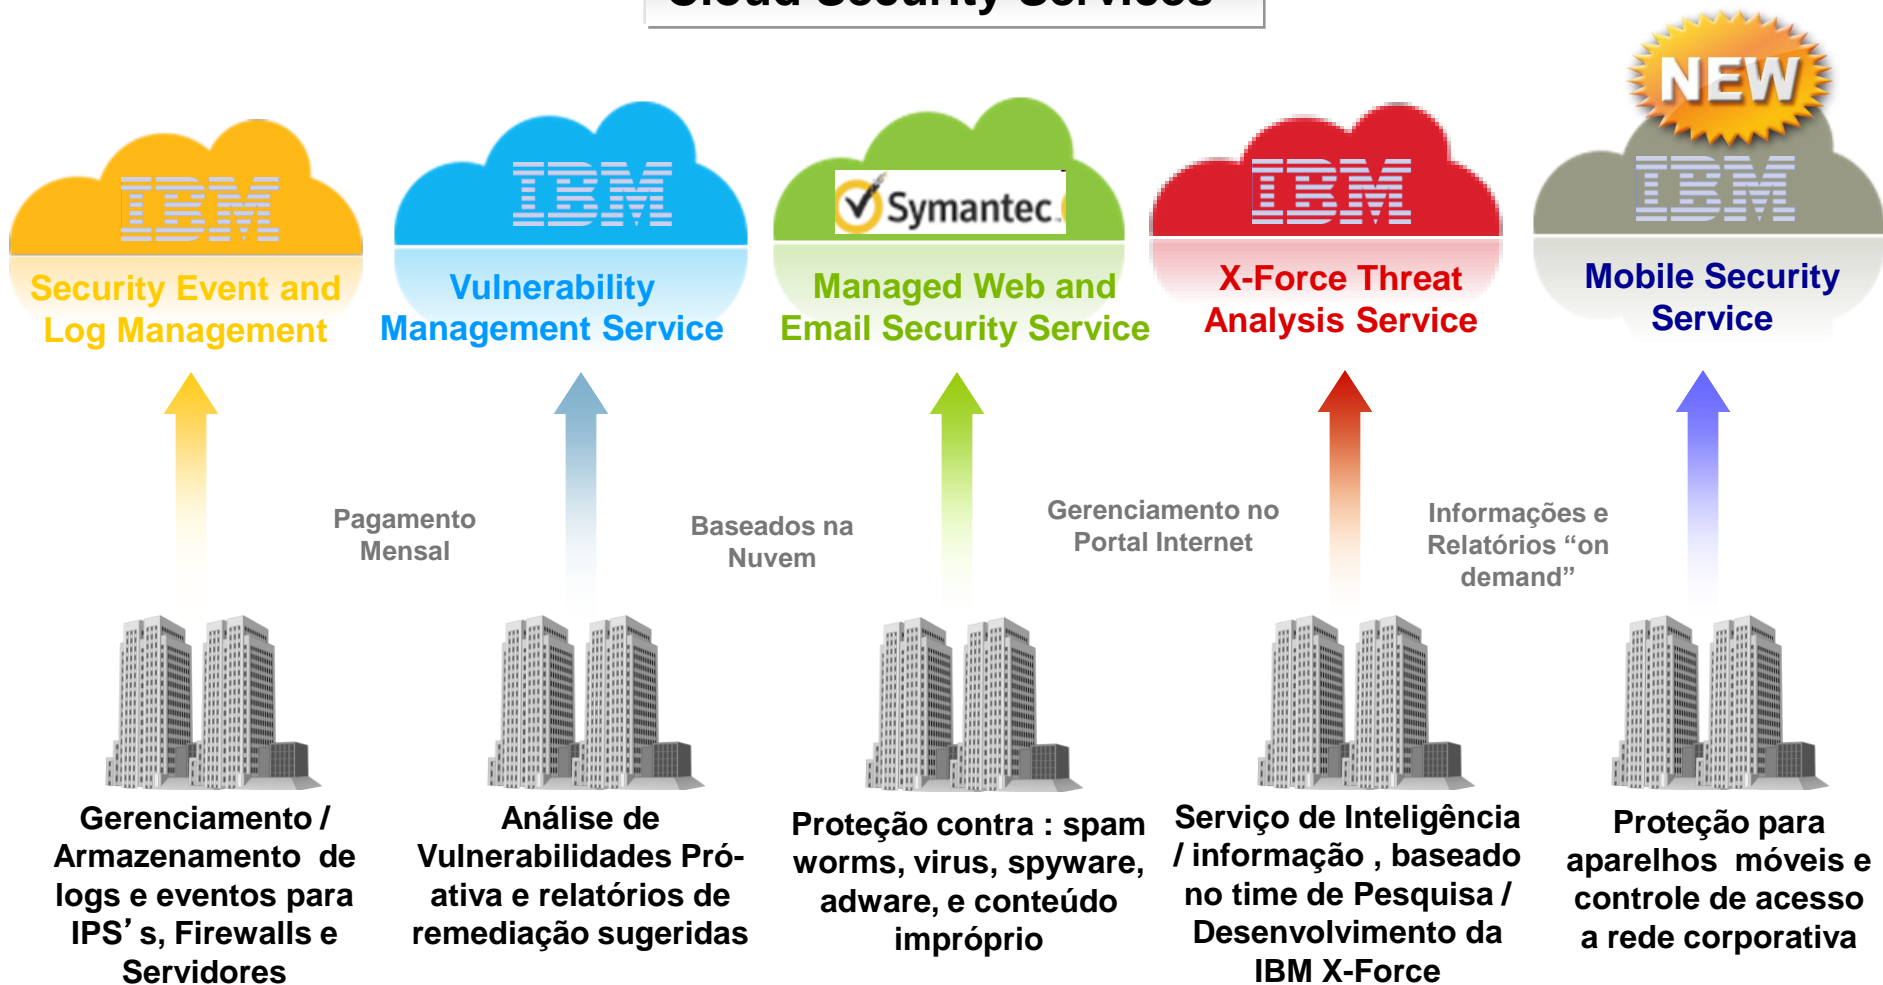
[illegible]

NEW

IBM

Security Event and Log Management

IBM

Vulnerability Management Service

Symantec

Managed Web and Email Security Service

IBM

X-Force Threat Analysis Service

IBM

Mobile Security Service

Pagamento Mensal

Baseados na Nuvem

Gerenciamento no Portal Internet

Informações e Relatórios “on demand”

Gerenciamento / Armazenamento de logs e eventos para IPS’s, Firewalls e Servidores

Análise de Vulnerabilidades Pró-ativa e relatórios de remediação sugeridas

Proteção contra : spam worms, virus, spyware, adware, e conteúdo impróprio

Serviço de Inteligência / informação , baseado no time de Pesquisa / Desenvolvimento da IBM X-Force

Proteção para aparelhos móveis e controle de acesso a rede corporativa